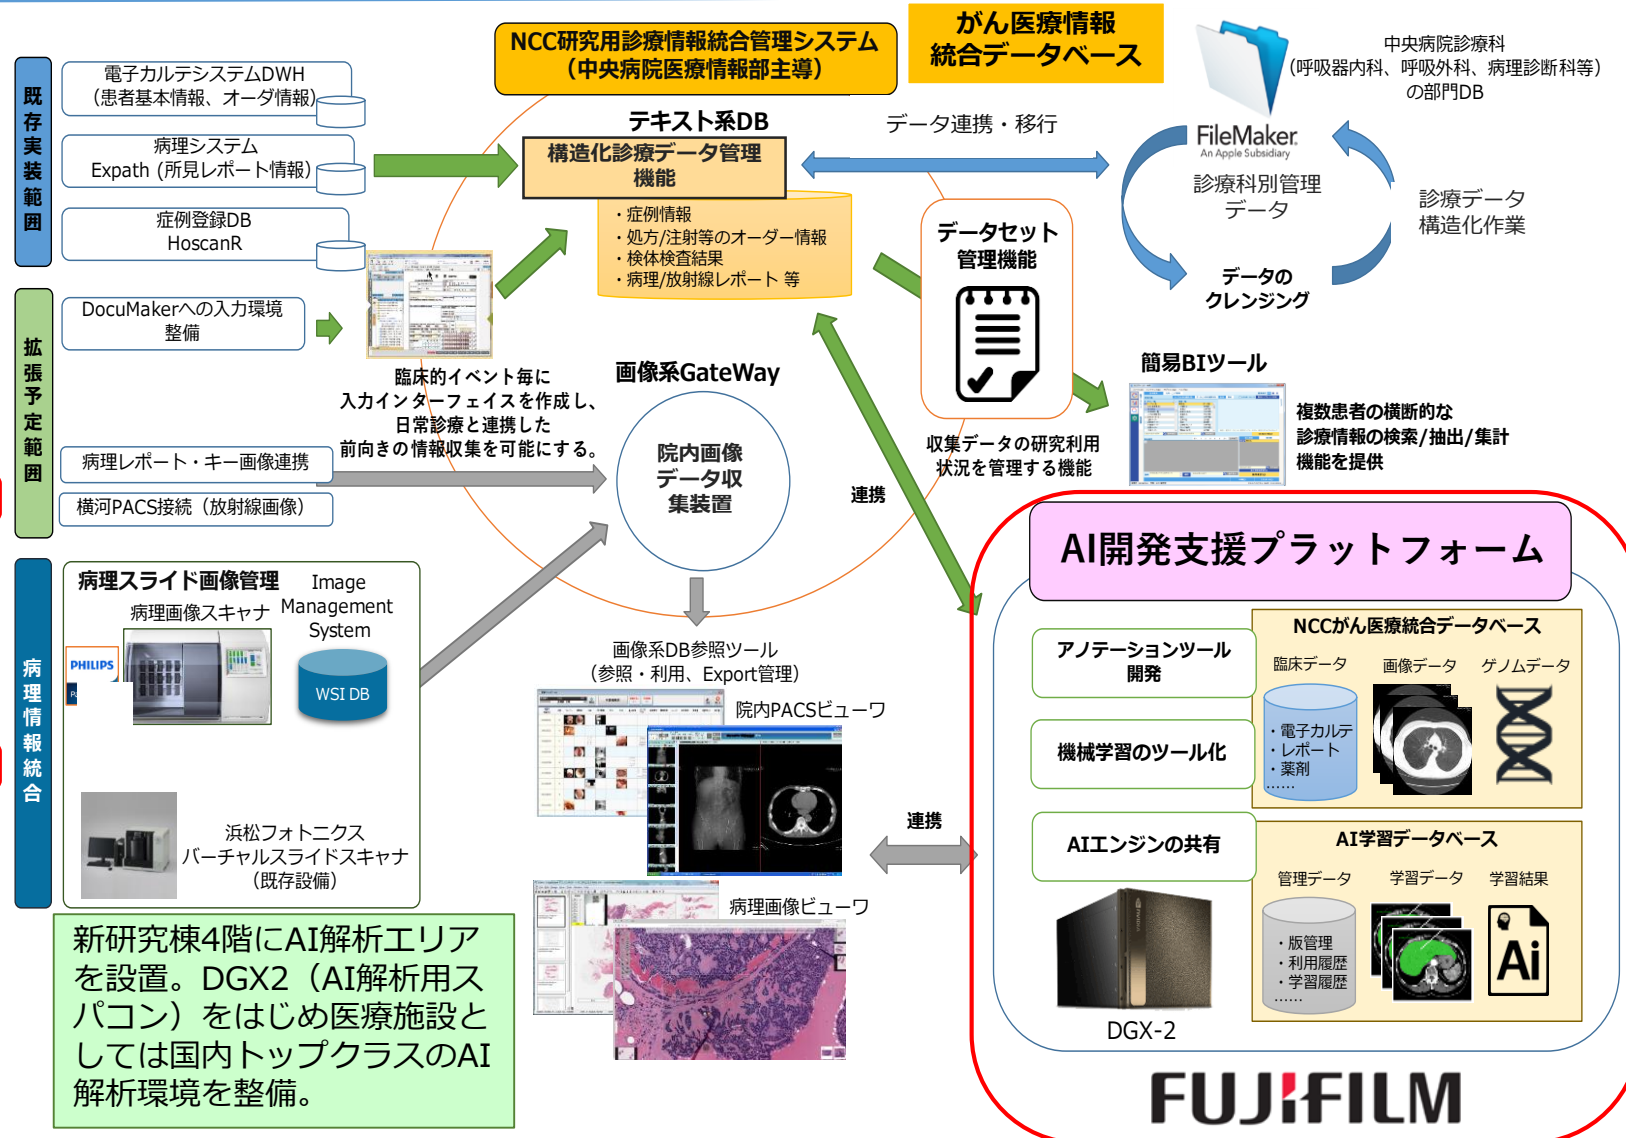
既存実装範囲

電子カルテシステムDWH
(患者基本情報、オーダ情報)

病理システム
Expath (所見レポート情報)

症例登録DB
HoscanR

拡張予定範囲

DocuMakerへの入力環境整備

病理レポート・キー画像連携

横河PACS接続(放射線画像)

病理情報統合

NCC研究用診療情報統合管理システム
(中央病院医療情報部主導)

がん医療情報統合データベース

テキスト系DB
構造化診療データ管理機能

・症例情報
・処方/注射等のオーダー情報
・検体検査結果
・病理/放射線レポート 等

データ連携・移行

中央病院診療科
(呼吸器内科、呼吸外科、病理診断科等)
の部門DB

FileMaker
An Apple Subsidiary

診療科別管理データ

診療データ構造化作業

データのクレンジング

データセット管理機能

収集データの研究利用状況を管理する機能

簡易BIツール

複数患者の横断的な診療情報の検索/抽出/集計機能を提供

臨床的イベント毎に入力インターフェイスを作成し、日常診療と連携した前向きの情報収集を可能にする。

画像系GateWay

院内画像データ収集装置

連携

病理スライド画像管理

病理画像スキャナ

Image Management System

PHILIPS

WSI DB

浜松フォトニクス
バーチャルスライドスキャナ
(既存設備)

画像系DB参照ツール
(参照・利用、Export管理)

院内PACSビューワ

病理画像ビューワ

連携

新研究棟4階にAI解析エリアを設置。DGX2(AI解析用スパコン)をはじめ医療施設としては国内トップクラスのAI解析環境を整備。

AI開発支援プラットフォーム

アノテーションツール開発

機械学習のツール化

AIエンジンの共有

DGX-2

NCCがん医療統合データベース

臨床データ 画像データ ゲノムデータ

・電子カルテ
・レポート
・薬剤
……

AI学習データベース

管理データ 学習データ 学習結果

・版管理
・利用履歴
・学習履歴
……

Ai

FUJIFILM